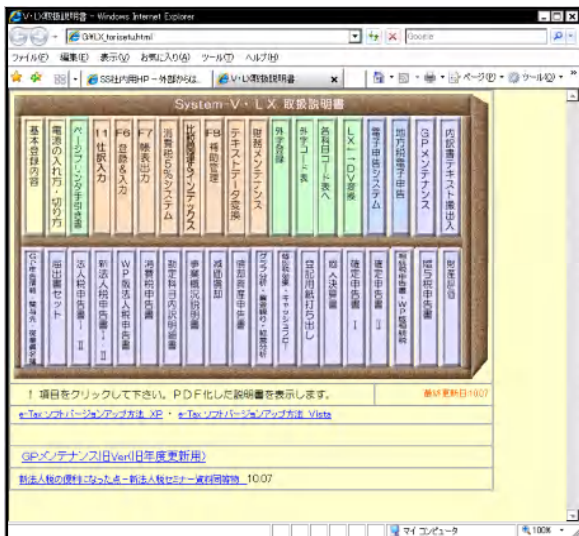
V・LX取扱説明書 - Windows Internet Explorer

G:¥LX_torisetu.html

Google

ファイル(F) 編集(E) 表示(V) お気に入り(A) ツール(T) ヘルプ(H)

SS社内用HP－外部からは...

V・LX取扱説明書

ページ(P) ツール(O)

System－V・LX 取扱説明書

基本登録内容

電源の入れ方・切り方

ページレンジ印刷

11仕訳入力

F6登録＆入力

F7帳表出力

消費税5%システム

比較財務分析システム

F9補助管理

テキストデータ変換

財務メンテナンス

外字登録

外字コード表

部門コード表への

LX－DV変換

電子申告システム

地方税電子申告

GPメンテナンス

内訳書テキスト書出入

GP(電子申告)・内訳書・概況書

届出書セット

法人税申告書－Ⅱ

新法人税申告書－Ⅱ

WP版法人税申告書

消費税申告書

勘定科目内訳明細書

事業概況説明書

減価償却

償却資産申告書

グラフ分析・業績検討・キャッシュフロー

事業報告・キャッシュフロー

登記用紙打ち出し

個人決算書

確定申告書Ⅰ

確定申告書Ⅱ

相続税申告書・WP版相続税

贈与税申告書

財産評価

！ 項目をクリックして下さい。PDF化した説明書を表示します。

最終更新日10.07

e-Taxソフトバージョンアップ方法_XP ・ e-Taxソフトバージョンアップ方法_Vista

GPメンテナンス(旧Ver(旧年度更新用)

新法人税の便利になった点～新法人税セミナー資料同等物 10.07

マイ コンピュータ

100%